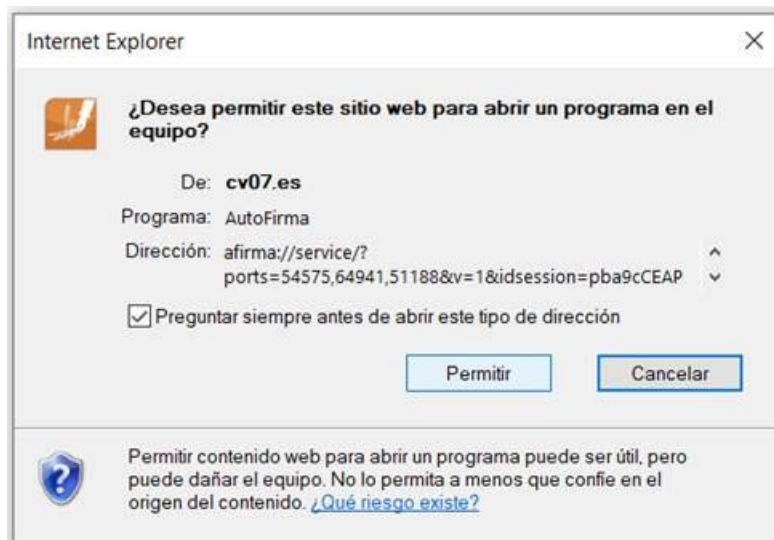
Internet Explorer

×

¿Desea permitir este sitio web para abrir un programa en el equipo?

De: cv07.es

Programa: AutoFirma

Dirección: afirma://service/?ports=54575,64941,51188&v=1&idsession=pba9cCEAP

Preguntar siempre antes de abrir este tipo de dirección

Permitir

Cancelar

Permitir contenido web para abrir un programa puede ser útil, pero puede dañar el equipo. No lo permita a menos que confíe en el origen del contenido. ¿Qué riesgo existe?